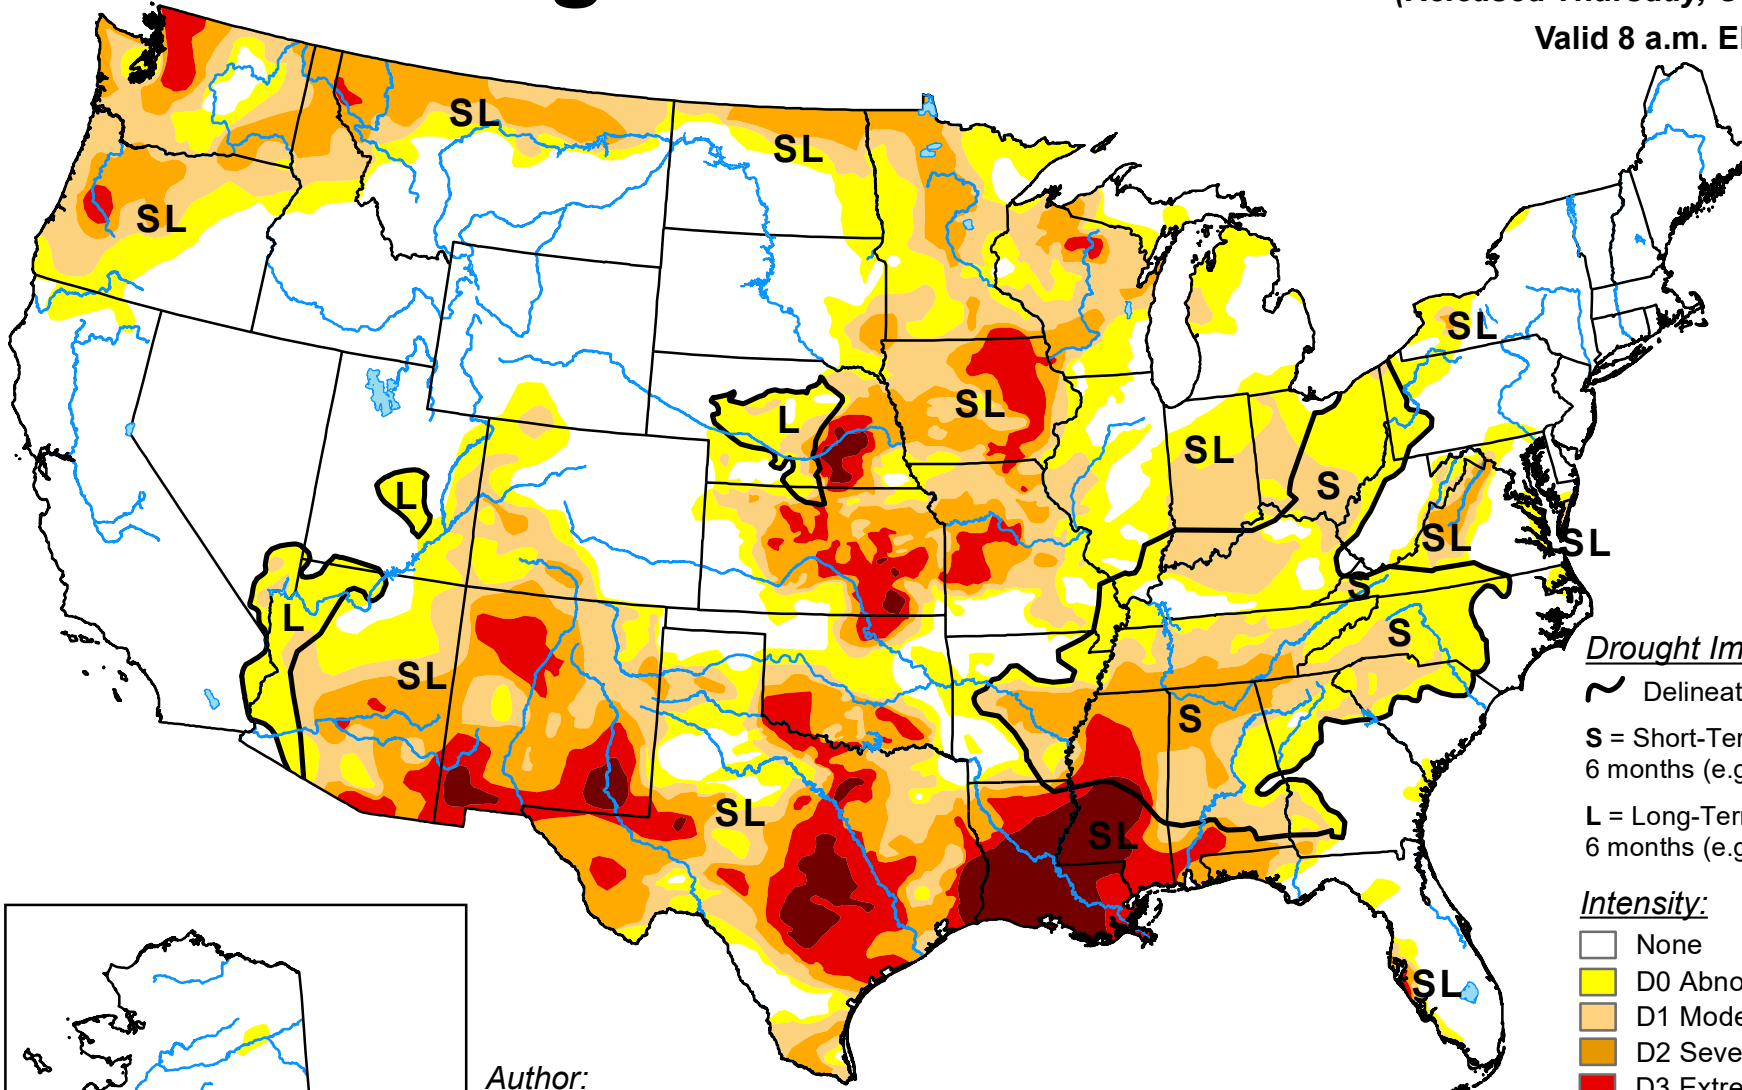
Valid 8 a.m. E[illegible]

SL
SL
SL
SL
L
L
SL
SL
SL
S
SL
SL
S
S
S
SL
L
SL
SL
SL

Drought Im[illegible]
Delineat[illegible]
S = Short-Ter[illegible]
6 months (e.g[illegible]
L = Long-Ter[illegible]
6 months (e.g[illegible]

Intensity:
None
D0 Abno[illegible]
D1 Mode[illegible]
D2 Seve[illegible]
D3 Extre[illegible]

Author: